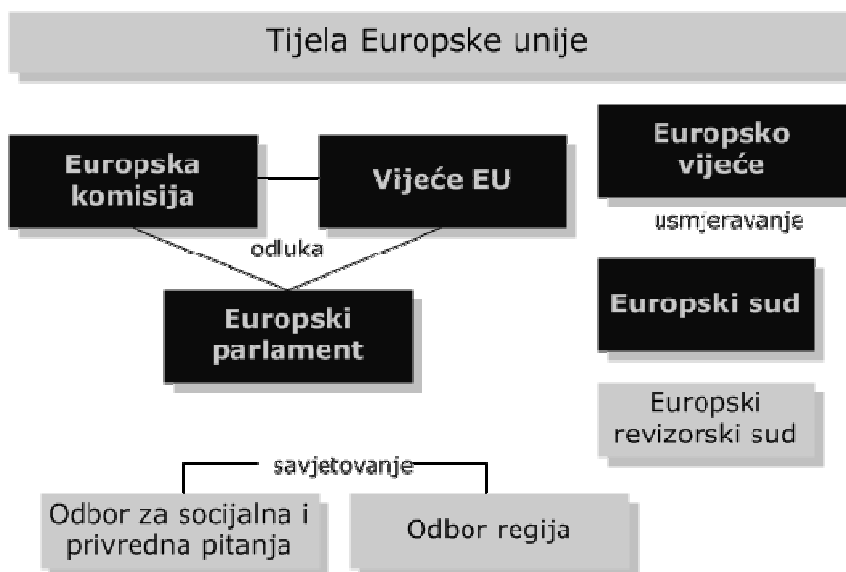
Tijela Europske unije

Europska komisija

Vijeće EU

odluka

Europski parlament

Europsko vijeće

usmjeravanje

Europski sud

Europski revizorski sud

savjetovanje

Odbor za socijalna i privredna pitanja

Odbor regija